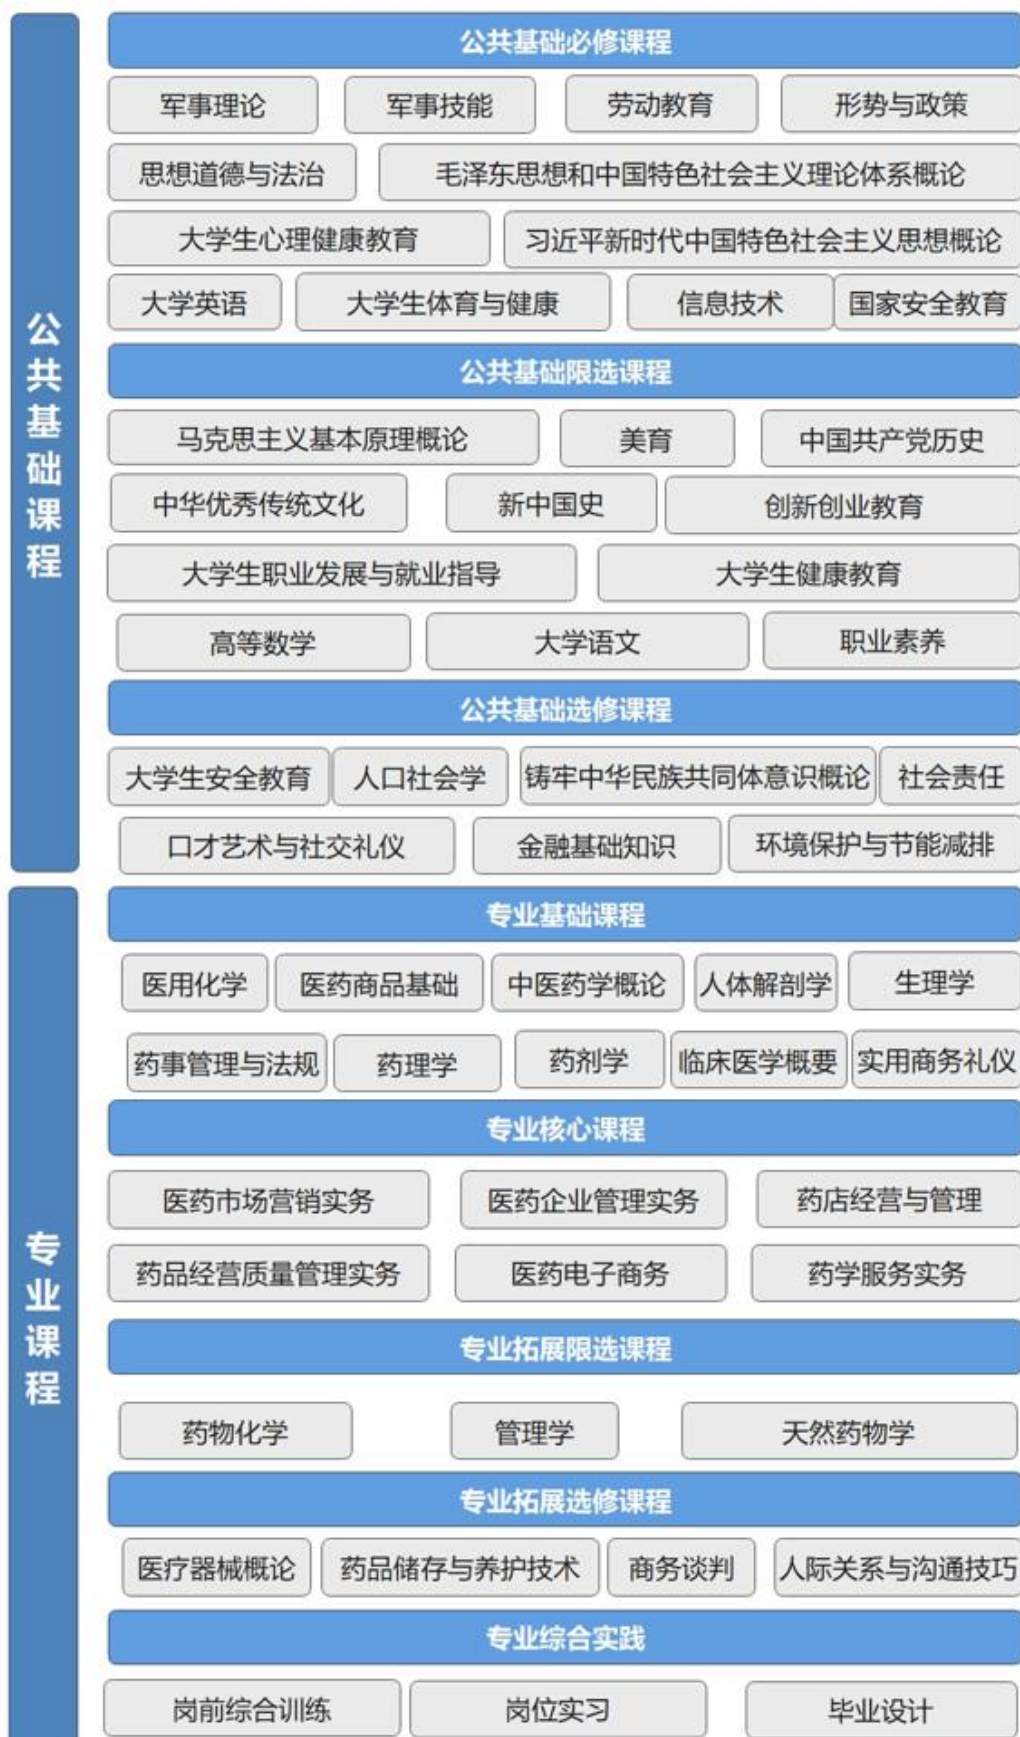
公共基础课程

公共基础必修课程

军事理论
军事技能
劳动教育
形势与政策
思想道德与法治
毛泽东思想和中国特色社会主义理论体系概论
大学生心理健康教育
习近平新时代中国特色社会主义思想概论
大学英语
大学生体育与健康
信息技术
国家安全教育

公共基础限选课程

马克思主义基本原理概论
美育
中国共产党历史
中华优秀传统文化
新中国史
创新创业教育
大学生职业发展与就业指导
大学生健康教育
高等数学
大学语文
职业素养

公共基础选修课程

大学生安全教育
人口社会学
铸牢中华民族共同体意识概论
社会责任
口才艺术与社交礼仪
金融基础知识
环境保护与节能减排

专业课程

专业基础课程

医用化学
医药商品基础
中医药学概论
人体解剖学
生理学
药事管理与法规
药理学
药剂学
临床医学概要
实用商务礼仪

专业核心课程

医药市场营销实务
医药企业管理实务
药店经营与管理
药品经营质量管理实务
医药电子商务
药学服务实务

专业拓展限选课程

药物化学
管理学
天然药物学

专业拓展选修课程

医疗器械概论
药品储存与养护技术
商务谈判
人际关系与沟通技巧

专业综合实践

岗前综合训练
岗位实习
毕业设计